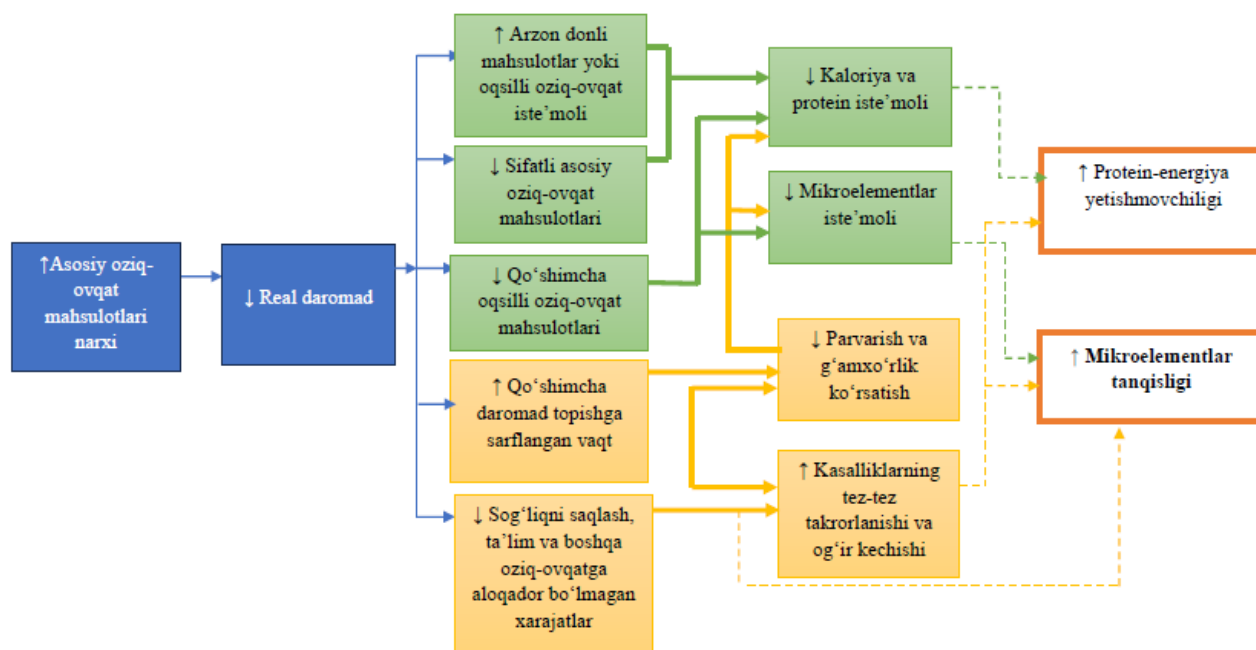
↑Asosiy oziq-ovqat mahsulotlari narxi

↓ Real daromad

↑ Arzon donli mahsulotlar yoki oqsilli oziq-ovqat iste’moli

↓ Sifatli asosiy oziq-ovqat mahsulotlari

↓ Qo‘shimcha oqsilli oziq-ovqat mahsulotlari

↑ Qo‘shimcha daromad topishga sarflangan vaqt

↓ Sog‘liqni saqlash, ta’lim va boshqa oziq-ovqatga aloqador bo‘lmagan xarajatlar

↓ Kaloriya va protein iste’moli

↓ Mikroelementlar iste’moli

↓ Parvarish va g‘amxo‘rlik ko‘rsatish

↑ Kasalliklarning tez-tez takrorlanishi va og‘ir kechishi

↑ Protein-energiya yetishmovchiligi

↑ Mikroelementlar tanqisligi